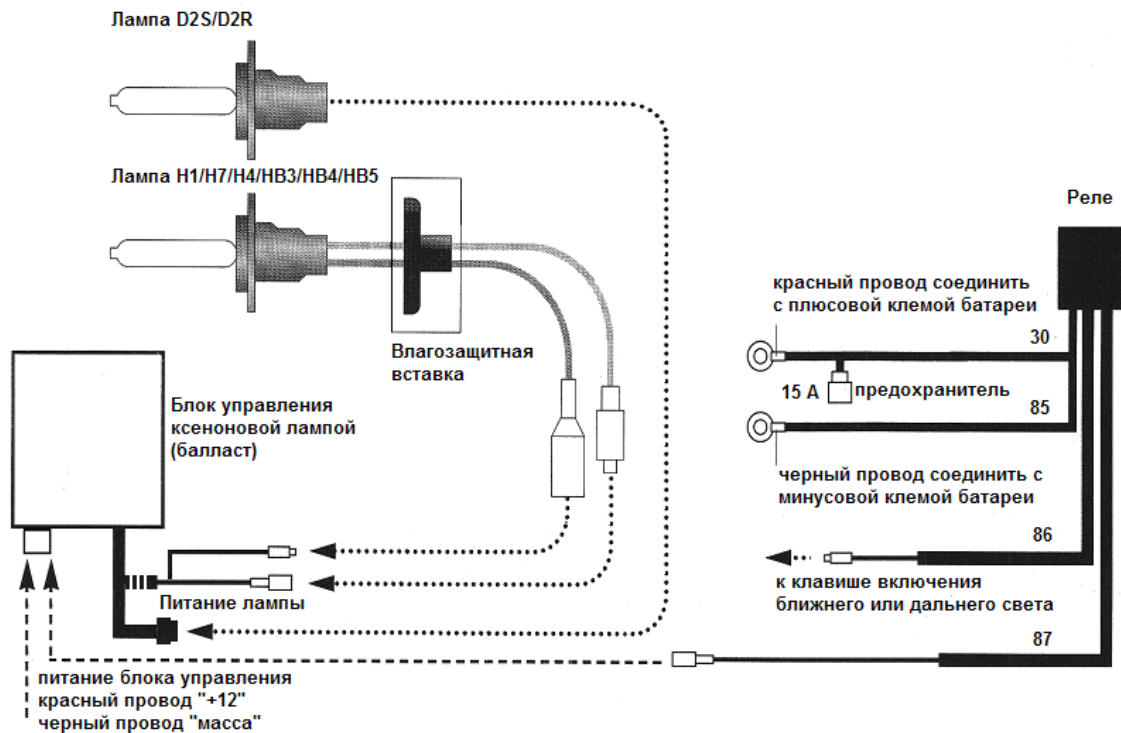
Лампа D2S/D2R

Лампа H1/H7/H4/HB3/HB4/HB5

Влагозащитная вставка

Блок управления ксеноновой лампой (балласт)

Питание лампы

питание блока управления
красный провод "+12"
черный провод "масса"

Реле

красный провод соединить с плюсовой клемой батареи

30

15 A

предохранитель

85

черный провод соединить с минусовой клемой батареи

86

к клавише включения ближнего или дальнего света

87